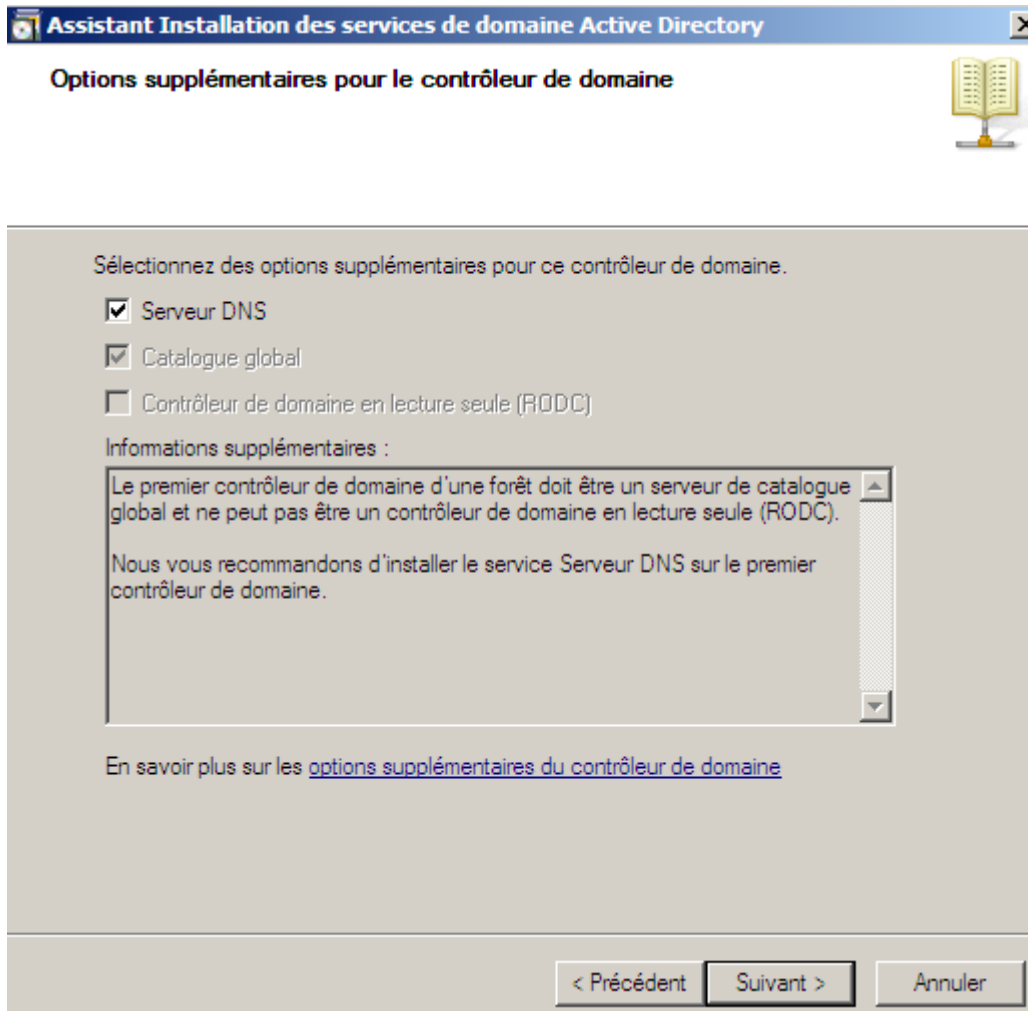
Assistant Installation des services de domaine Active Directory

Options supplémentaires pour le contrôleur de domaine

Sélectionnez des options supplémentaires pour ce contrôleur de domaine.

Serveur DNS

Catalogue global

Contrôleur de domaine en lecture seule (RODC)

Informations supplémentaires :

Le premier contrôleur de domaine d'une forêt doit être un serveur de catalogue global et ne peut pas être un contrôleur de domaine en lecture seule (RODC).

Nous vous recommandons d'installer le service Serveur DNS sur le premier contrôleur de domaine.

En savoir plus sur les options supplémentaires du contrôleur de domaine

< Précédent | Suivant > | Annuler